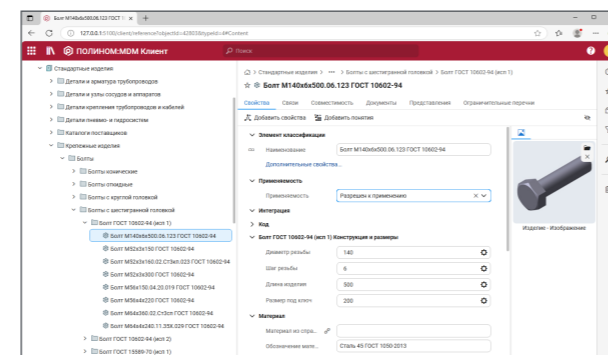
Болт М140х6х500.06.123 ГОСТ 1 ×

127.0.0.1:5100/client/reference?objectId=42803&typeId=4#Content

ПОЛИНОМ:MDM Клиент

Поиск

Стандартные изделия
Детали и арматура трубопроводов
Детали и узлы сосудов и аппаратов
Детали крепления трубопроводов и кабелей
Детали пневмо- и гидросистем
Каталоги поставщиков
Крепежные изделия
Болты
Болты конические
Болты откидные
Болты с круглой головкой
Болты с шестигранной головкой
Болт ГОСТ 10602-94 (исп 1)
Болт М140х6х500.06.123 ГОСТ 10602-94
Болт М52х3х150 ГОСТ 10602-94
Болт М52х3х160.02.Ст5кп.023 ГОСТ 10602-94
Болт М52х3х300 ГОСТ 10602-94
Болт М56х150.04.20.019 ГОСТ 10602-94
Болт М56х4х220 ГОСТ 10602-94
Болт М64х360.02.Ст3сп ГОСТ 10602-94
Болт М64х4х240.11.35Х.029 ГОСТ 10602-94
Болт ГОСТ 10602-94 (исп 2)
Болт ГОСТ 15589-70 (исп 1)

> Стандартные изделия > ··· > Болты с шестигранной головкой > Болт ГОСТ 10602-94 (исп 1)

Болт М140х6х500.06.123 ГОСТ 10602-94

Свойства Связи Совместимость Документы Представления Ограничительные перечни

Добавить свойства Добавить понятие

Элемент классификации
Наименование Болт М140х6х500.06.123 ГОСТ 10602-94
Дополнительные свойства...

Применяемость
Применяемость Разрешен к применению

Интеграция

Код

Болт ГОСТ 10602-94 (исп 1) Конструкция и размеры
Диаметр резьбы 140
Шаг резьбы 6
Длина изделия 500
Размер под ключ 200

Материал
Материал из спра...
Обозначение мате... Сталь 45 ГОСТ 1050-2013

Изделие - Изображение